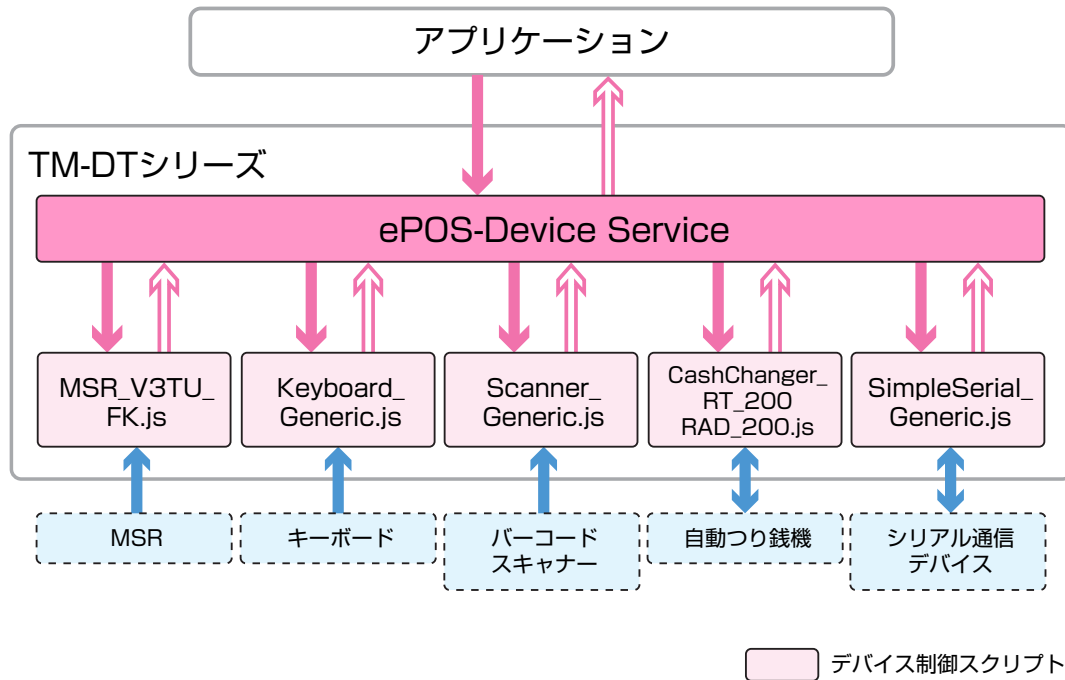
アプリケーション

TM-DTシリーズ

ePOS-Device Service

MSR_V3TU_FK.js

Keyboard_Generic.js

Scanner_Generic.js

CashChanger_RT_200 RAD_200.js

SimpleSerial_Generic.js

MSR

キーボード

バーコードスキャナー

自動つり銭機

シリアル通信デバイス

デバイス制御スクリプト